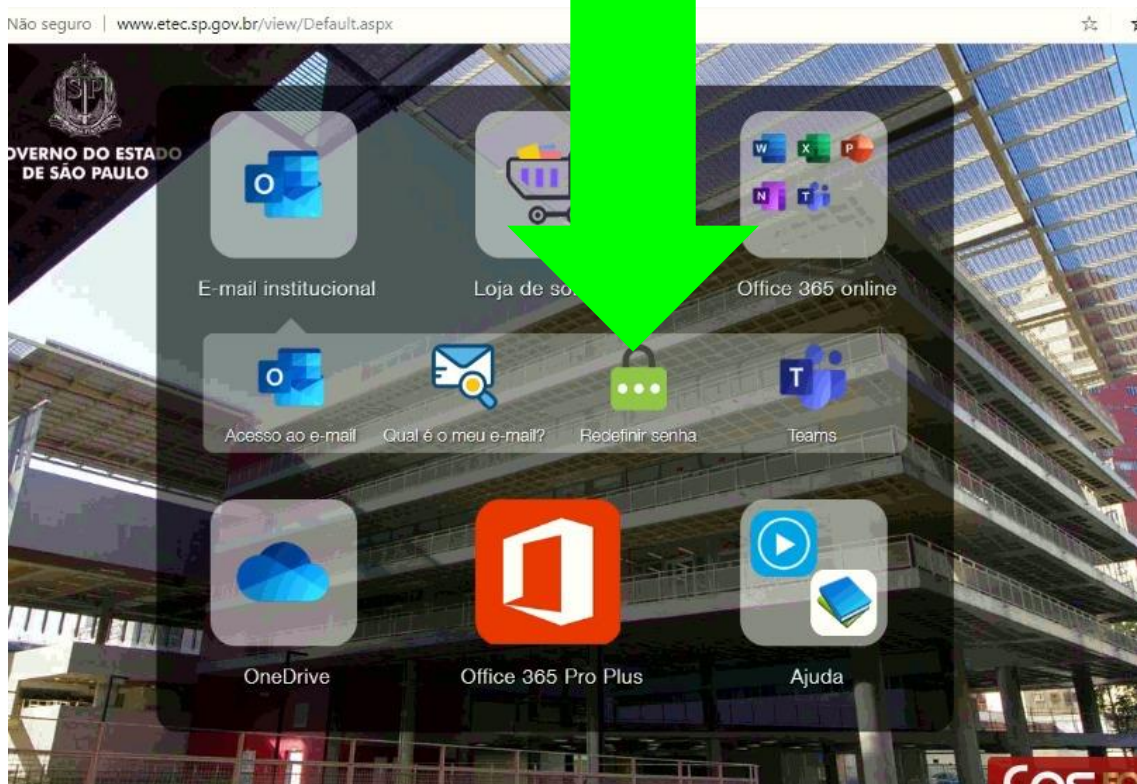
Não seguro | www.etec.sp.gov.br/view/Default.aspx

OVERNO DO ESTADO
DE SÃO PAULO

E-mail institucional

Loja de so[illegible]

Office 365 online

Acesso ao e-mail

Qual é o meu e-mail?

Redefinir senha

Teams

OneDrive

Office 365 Pro Plus

Ajuda